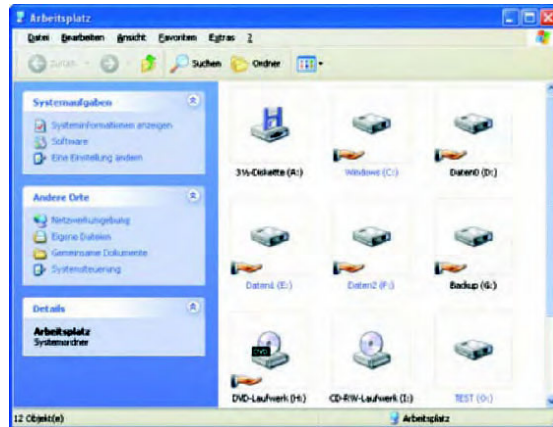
Arbeitsplatz

Datei Bearbeiten Ansicht Favoriten Extras ?

Zurück Suchen Ordner

Systemaufgaben

Systeminformationen anzeigen
Software
Eine Einstellung ändern

Andere Orte

Netzwerkumgebung
Eigene Dateien
Gemeinsame Dokumente
Systemsteuerung

Details

Arbeitsplatz
Systemordner

3½-Diskette (A:)
Windows (C:)
Daten0 (D:)
Daten1 (E:)
Daten2 (F:)
Backup (G:)
DVD-Laufwerk (H:)
CD-RW-Laufwerk (I:)
TEST (G:)

12 Objekt(e)
Arbeitsplatz